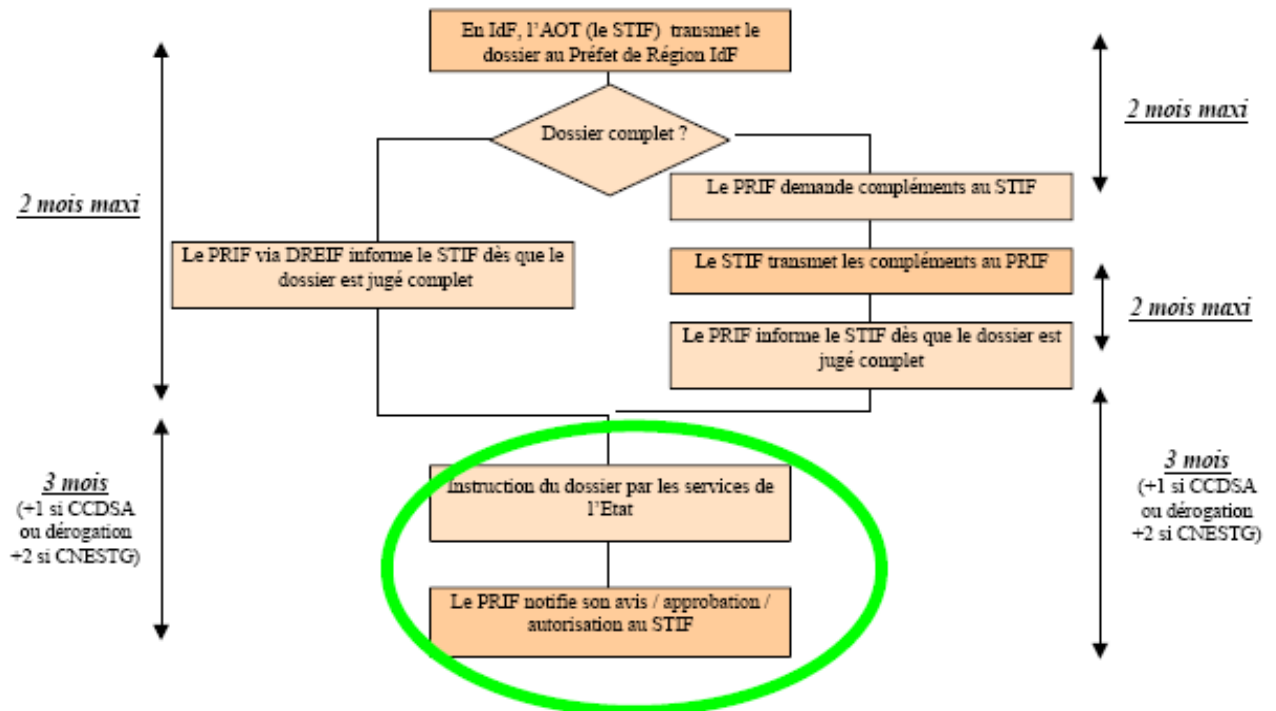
En IdF, l'AOT (le STIF) transmet le dossier au Préfet de Région IdF

Dossier complet ?

2 mois maxi

2 mois maxi

Le PRIF demande compléments au STIF

Le PRIF via DREIF informe le STIF dès que le dossier est jugé complet

Le STIF transmet les compléments au PRIF

2 mois maxi

Le PRIF informe le STIF dès que le dossier est jugé complet

3 mois
(+1 si CCDSA ou dérogation +2 si CNESTG)

Instruction du dossier par les services de l'Etat

3 mois
(+1 si CCDSA ou dérogation +2 si CNESTG)

Le PRIF notifie son avis / approbation / autorisation au STIF